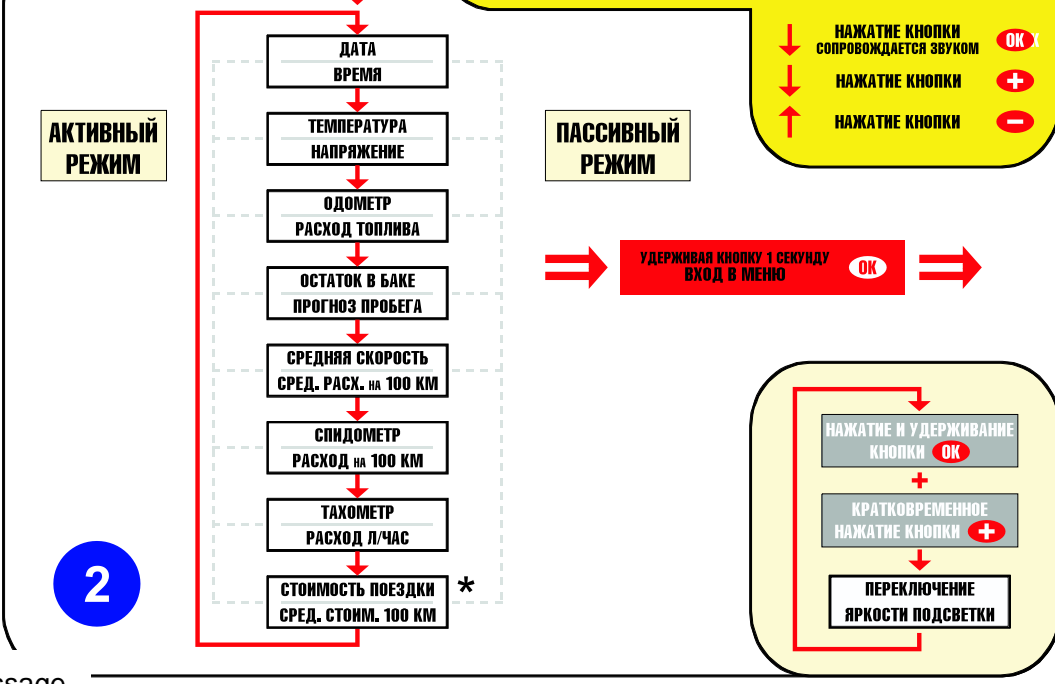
НАЖАТИЕ КНОПКИ СОПРОВОЖДАЕТСЯ ЗВУКОМ OK

НАЖАТИЕ КНОПКИ +

НАЖАТИЕ КНОПКИ −

АКТИВНЫЙ РЕЖИМ

ДАТА
ВРЕМЯ

ТЕМПЕРАТУРА
НАПРЯЖЕНИЕ

ОДОМЕТР
РАСХОД ТОПЛИВА

ОСТАТОК В БАКЕ
ПРОГНОЗ ПРОБЕГА

СРЕДНЯЯ СКОРОСТЬ
СРЕД. РАСХ. НА 100 КМ

СПИДОМЕТР
РАСХОД НА 100 КМ

ТАХОМЕТР
РАСХОД Л/ЧАС

СТОИМОСТЬ ПОЕЗДКИ
СРЕД. СТОИМ. 100 КМ

*

ПАССИВНЫЙ РЕЖИМ

УДЕРЖИВАЯ КНОПКУ 1 СЕКУНДУ OK
ВХОД В МЕНЮ

НАЖАТИЕ И УДЕРЖИВАНИЕ КНОПКИ OK

+

КРАТКОВРЕМЕННОЕ НАЖАТИЕ КНОПКИ +

ПЕРЕКЛЮЧЕНИЕ ЯРКОСТИ ПОДСВЕТКИ

2

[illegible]ssage